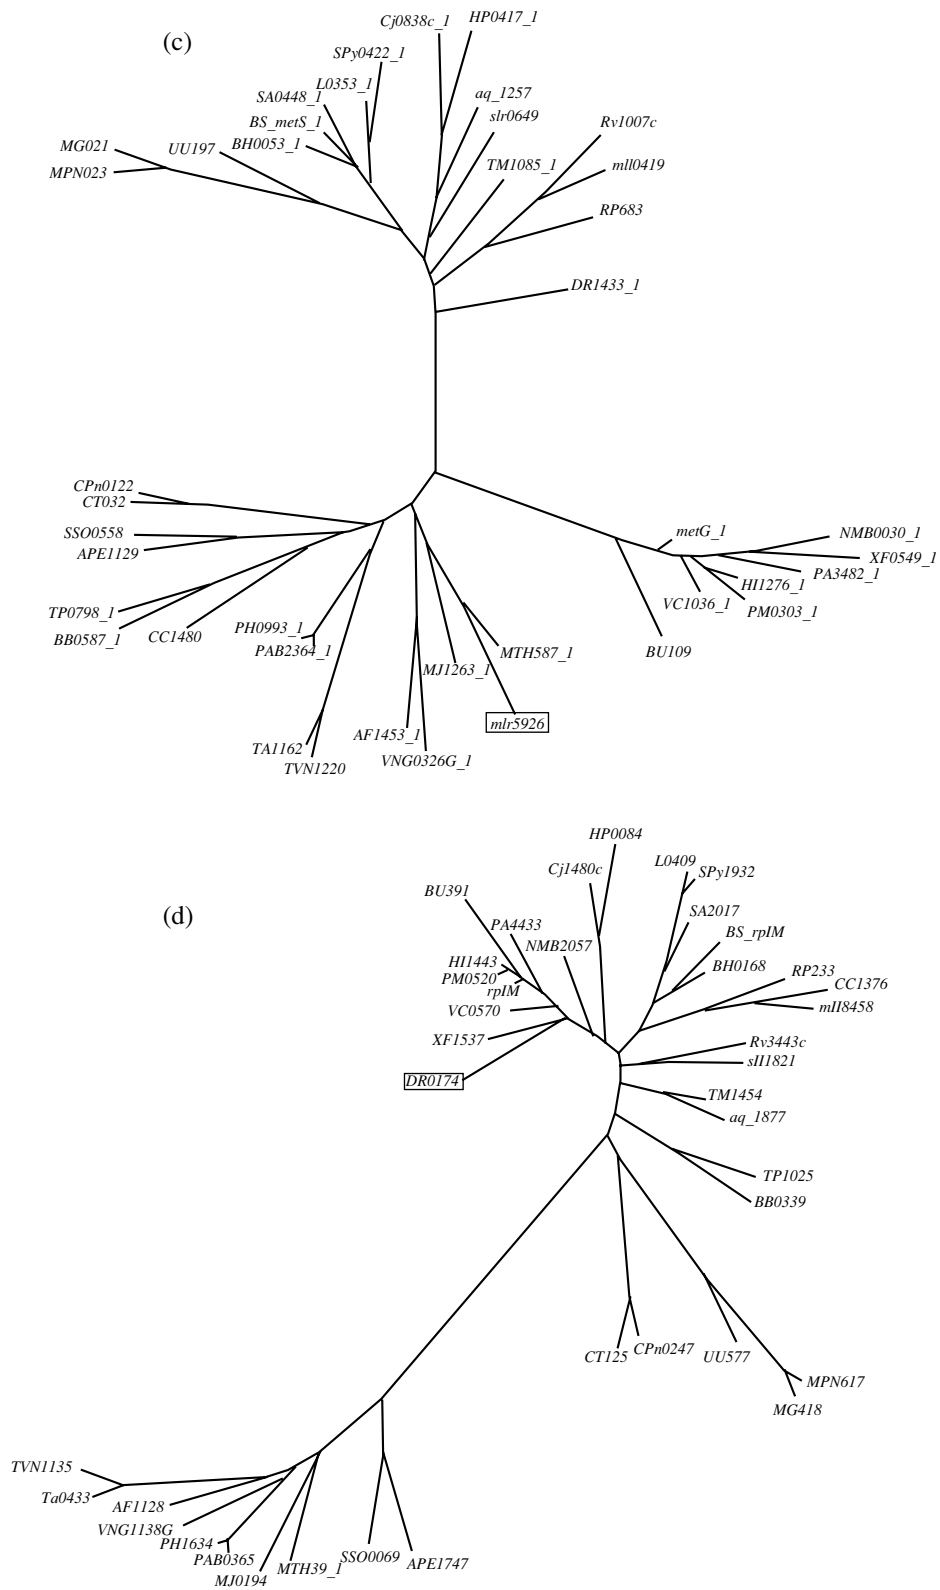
(c)

Cj0838c_1
HP0417_1
SPy0422_1
L0353_1
aq_1257
SA0448_1
slr0649
BS_metS_1
Rv1007c
BH0053_1
MG021
UU197
mll0419
TM1085_1
MPN023
RP683
DR1433_1
CPn0122
CT032
SSO0558
metG_1
NMB0030_1
APE1129
XF0549_1
HI1276_1
PA3482_1
VC1036_1
PM0303_1
TP0798_1
BB0587_1
CC1480
PH0993_1
PAB2364_1
MTH587_1
BU109
MJ1263_1
mlr5926
AF1453_1
TA1162
VNG0326G_1
TVN1220

(d)

HP0084
Cj1480c
L0409
SPy1932
BU391
SA2017
PA4433
BS_rpIM
NMB2057
HI1443
BH0168
PM0520
RP233
rpIM
CC1376
VC0570
mII8458
XF1537
Rv3443c
sII1821
DR0174
TM1454
aq_1877
TP1025
BB0339
CT125
CPn0247
UU577
MPN617
MG418
TVN1135
Ta0433
AF1128
VNG1138G
PH1634
PAB0365
SSO0069
APE1747
MTH39_1
MJ0194